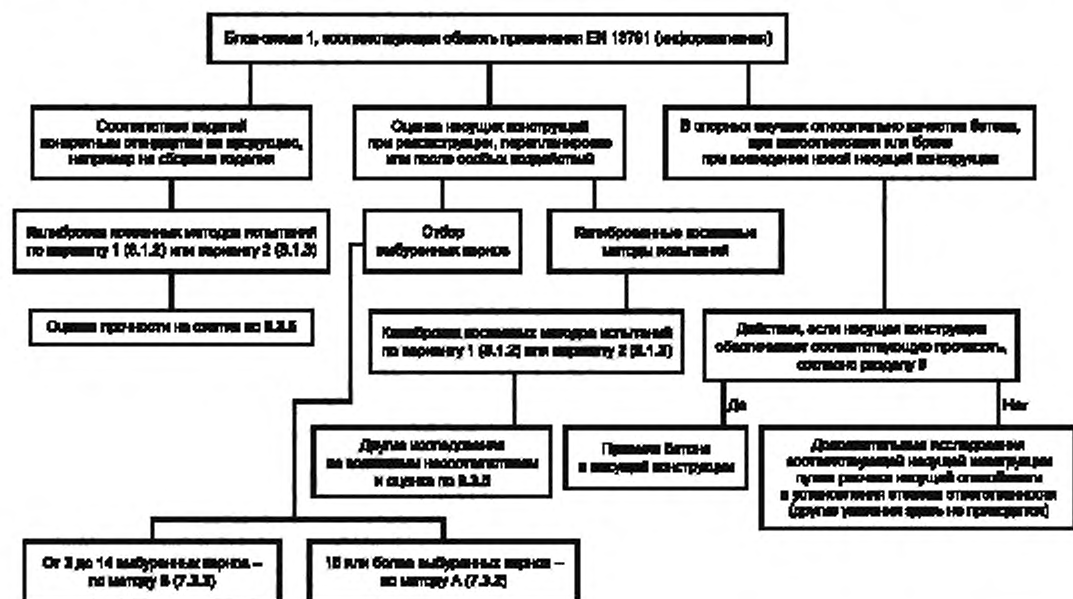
Блок-схема 1, соответствующая область применения EN 13791 (информативная)

Соответствие изделий конкретным стандартам на продукцию, например на сборные изделия

Оценка несущих конструкций при реконструкции, перепланировке или после особых воздействий

В спорных случаях относительно качества бетона, при несоответствии или браке при возведении новой несущей конструкции

Калибровка косвенных методов испытаний по варианту 1 (9.1.2) или варианту 2 (9.1.3)

Отбор выбуренных кернов

Калиброванные косвенные методы испытаний

Оценка прочности на сжатие по 8.3.5

Калибровка косвенных методов испытаний по варианту 1 (9.1.2) или варианту 2 (9.1.3)

Действия, если несущая конструкция обеспечивает соответствующую прочность, согласно разделу 9

Да

Нет

Другие исследования по возможным несоответствиям и оценка по 8.3.5

Приемка бетона в несущей конструкции

Дополнительные исследования соответствующей несущей конструкции путем расчета несущей способности и установления степени ответственности (другие указания здесь не приводятся)

От 3 до 14 выбуренных кернов – по методу B (7.3.3)

15 или более выбуренных кернов – по методу A (7.3.2)